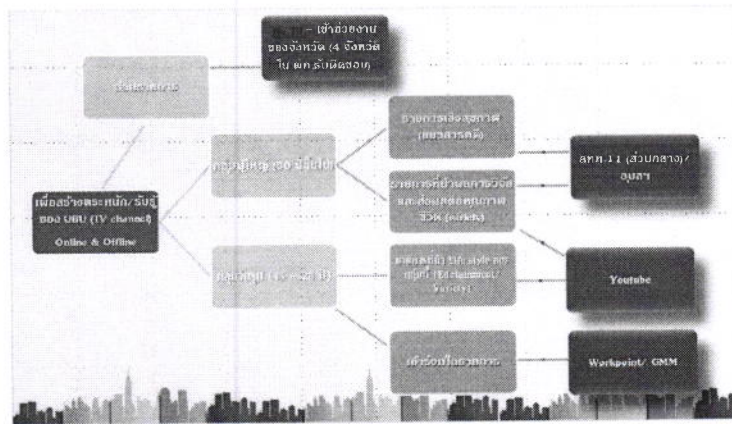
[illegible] – เข้าถึงงานของจังหวัด (4 จังหวัด ใน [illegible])

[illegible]

เพื่อสร้างตระหนัก/รับรู้ ของ UBU (TV channel) Online & Offline

กลุ่มผู้ใหญ่ (30 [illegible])

กลุ่มวัยรุ่น (15 – 25 ปี)

รายการเพื่อสุขภาพ (ข่าวสารหลัง)

รายการเกี่ยวกับ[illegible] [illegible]

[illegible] (Entertainment/ Variety)

เข้าร่วม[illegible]

สทท.11 (ส่วนกลาง)/ อุบลฯ

Youtube

Workpoint/ GMM